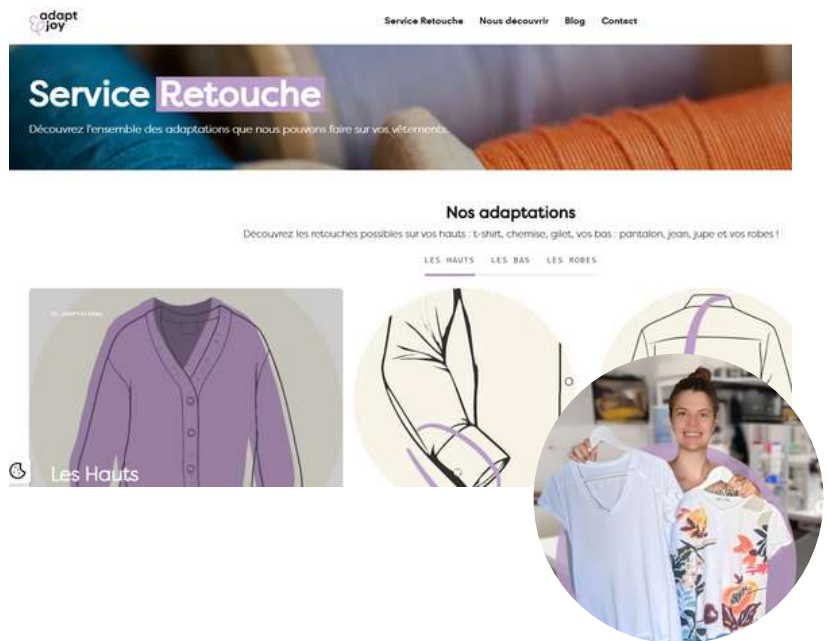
adapt joy

Service Retouche Nous découvrir Blog Contact

Service Retouche

Découvrez l'ensemble des adaptations que nous pouvons faire sur vos vêtements.

Nos adaptations

Découvrez les retouches possibles sur vos hauts : t-shirt, chemise, gilet, vos bas : pantalon, jean, jupe et vos robes !

LES HAUTS LES BAS LES ROBES

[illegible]

Les Hauts